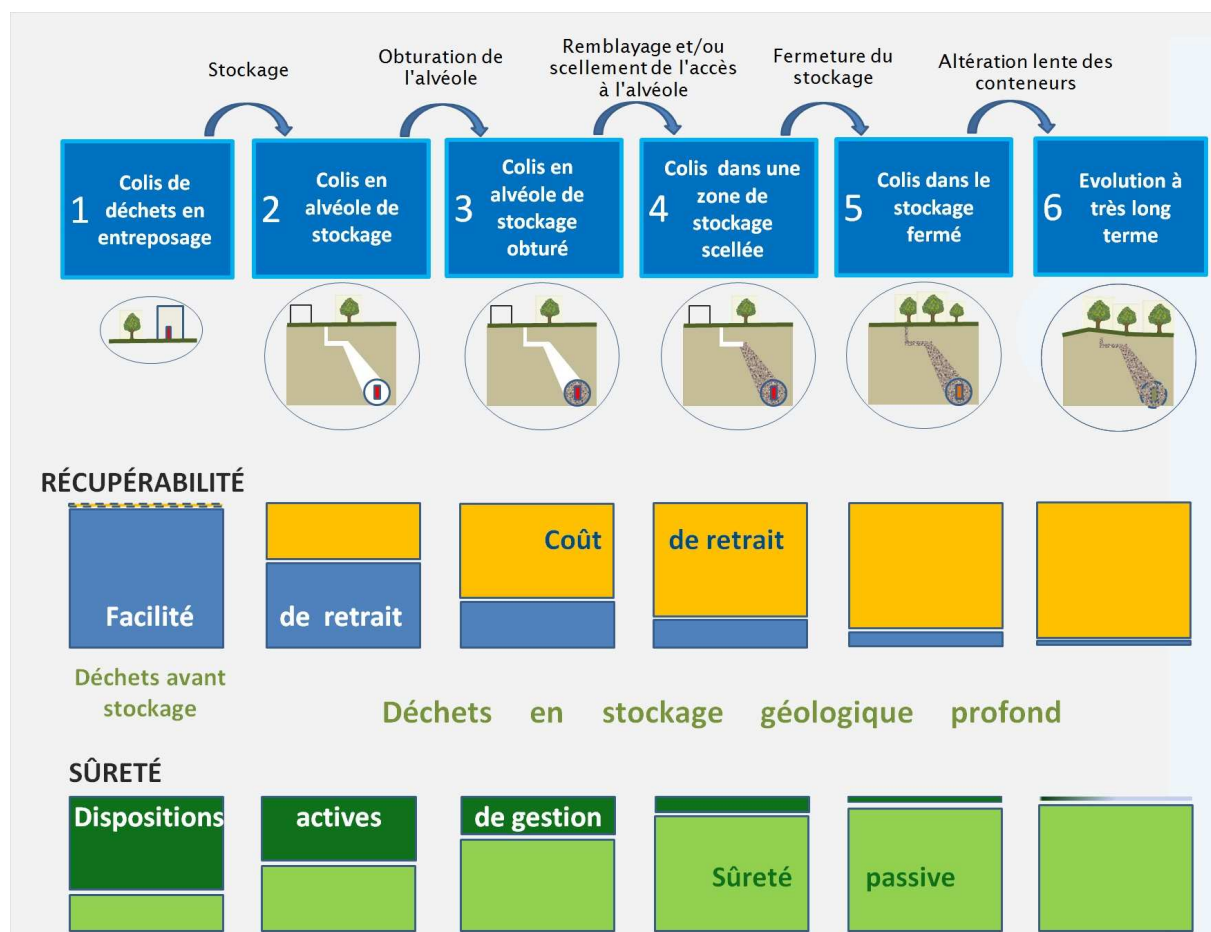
Stockage

Obturation de l'alvéole

Remblayage et/ou scellement de l'accès à l'alvéole

Fermeture du stockage

Altération lente des conteneurs

1 Colis de déchets en entreposage

2 Colis en alvéole de stockage

3 Colis en alvéole de stockage obturé

4 Colis dans une zone de stockage scellée

5 Colis dans le stockage fermé

6 Evolution à très long terme

RÉCUPÉRABILITÉ

Facilité

de retrait

Coût

de retrait

Déchets avant stockage

Déchets en stockage géologique profond

SÛRETÉ

Dispositions

actives

de gestion

Sûreté

passive